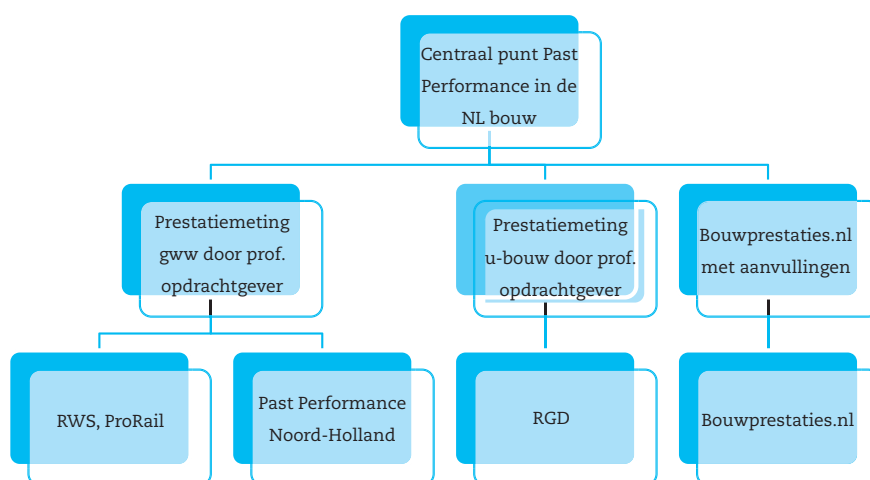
Centraal punt Past Performance in de NL bouw

Prestatiemeting gww door prof. opdrachtgever

Prestatiemeting u-bouw door prof. opdrachtgever

Bouwprestaties.nl met aanvullingen

RWS, ProRail

Past Performance Noord-Holland

RGD

Bouwprestaties.nl